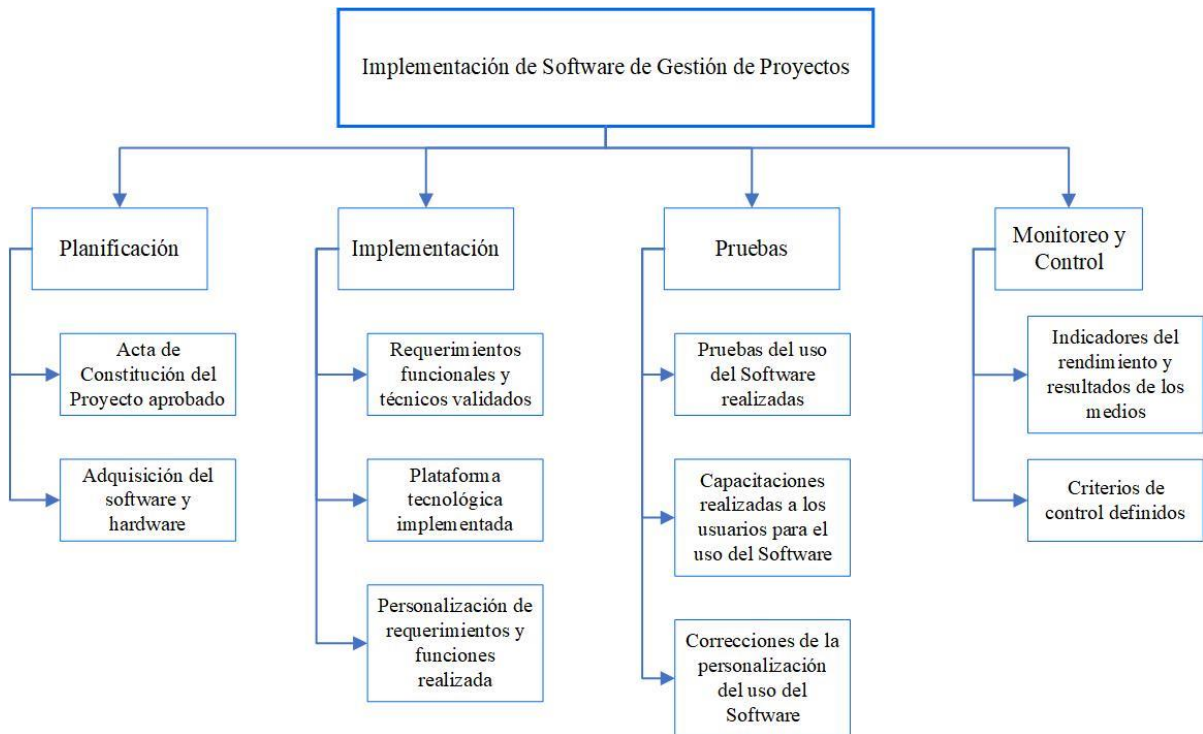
Implementación de Software de Gestión de Proyectos

Planificación

Acta de Constitución del Proyecto aprobado

Adquisición del software y hardware

Implementación

Requerimientos funcionales y técnicos validados

Plataforma tecnológica implementada

Personalización de requerimientos y funciones realizada

Pruebas

Pruebas del uso del Software realizadas

Capacitaciones realizadas a los usuarios para el uso del Software

Correcciones de la personalización del uso del Software

Monitoreo y Control

Indicadores del rendimiento y resultados de los medios

Criterios de control definidos